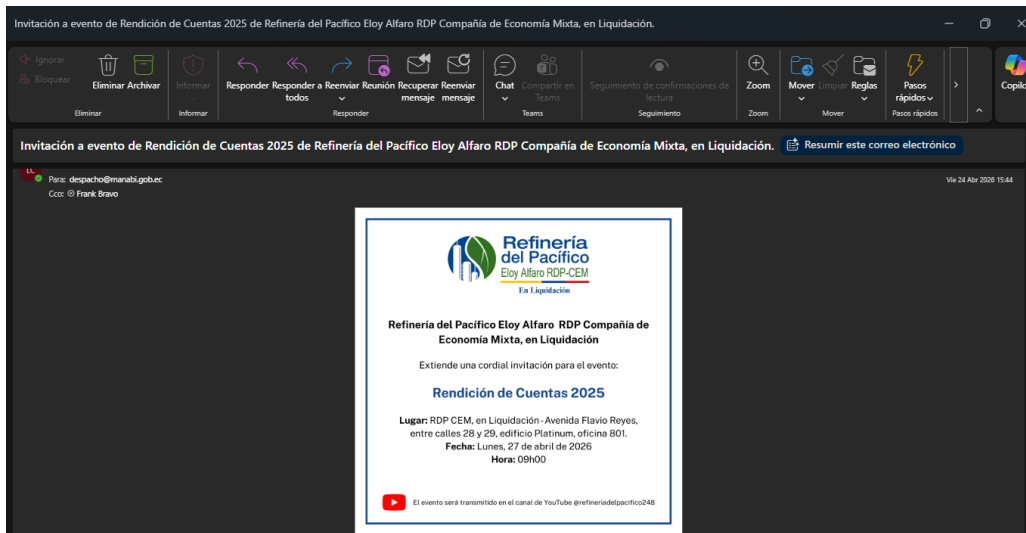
Invitación a evento de Rendición de Cuentas 2025 de Refinería del Pacífico Eloy Alfaro RDP Compañía de Economía Mixta, en Liquidación.

Ignorar
Bloquear
Eliminar Archivar
Eliminar
Informar
Informar
Responder Responder a todos Reenviar Reunión Recuperar mensaje Reenviar mensaje
Responder
Chat Compartir en Teams
Teams
Seguimiento de confirmaciones de lectura
Seguimiento
Zoom
Zoom
Mover Limpiar Reglas
Mover
Pasos rápidos
Pasos rápidos
Copilo

Invitación a evento de Rendición de Cuentas 2025 de Refinería del Pacífico Eloy Alfaro RDP Compañía de Economía Mixta, en Liquidación.

Resumir este correo electrónico

Para: despacho@manabi.gob.ec
Cco: Frank Bravo
Vie 24 Abr 2026 15:44

Refinería del Pacífico Eloy Alfaro RDP-CEM
En Liquidación

Refinería del Pacífico Eloy Alfaro RDP Compañía de Economía Mixta, en Liquidación

Extiende una cordial invitación para el evento:

Rendición de Cuentas 2025

Lugar: RDP CEM, en Liquidación - Avenida Flavio Reyes, entre calles 28 y 29, edificio Platinum, oficina 801.
Fecha: Lunes, 27 de abril de 2026
Hora: 09h00

El evento será transmitido en el canal de YouTube @refineriadelpacifico248